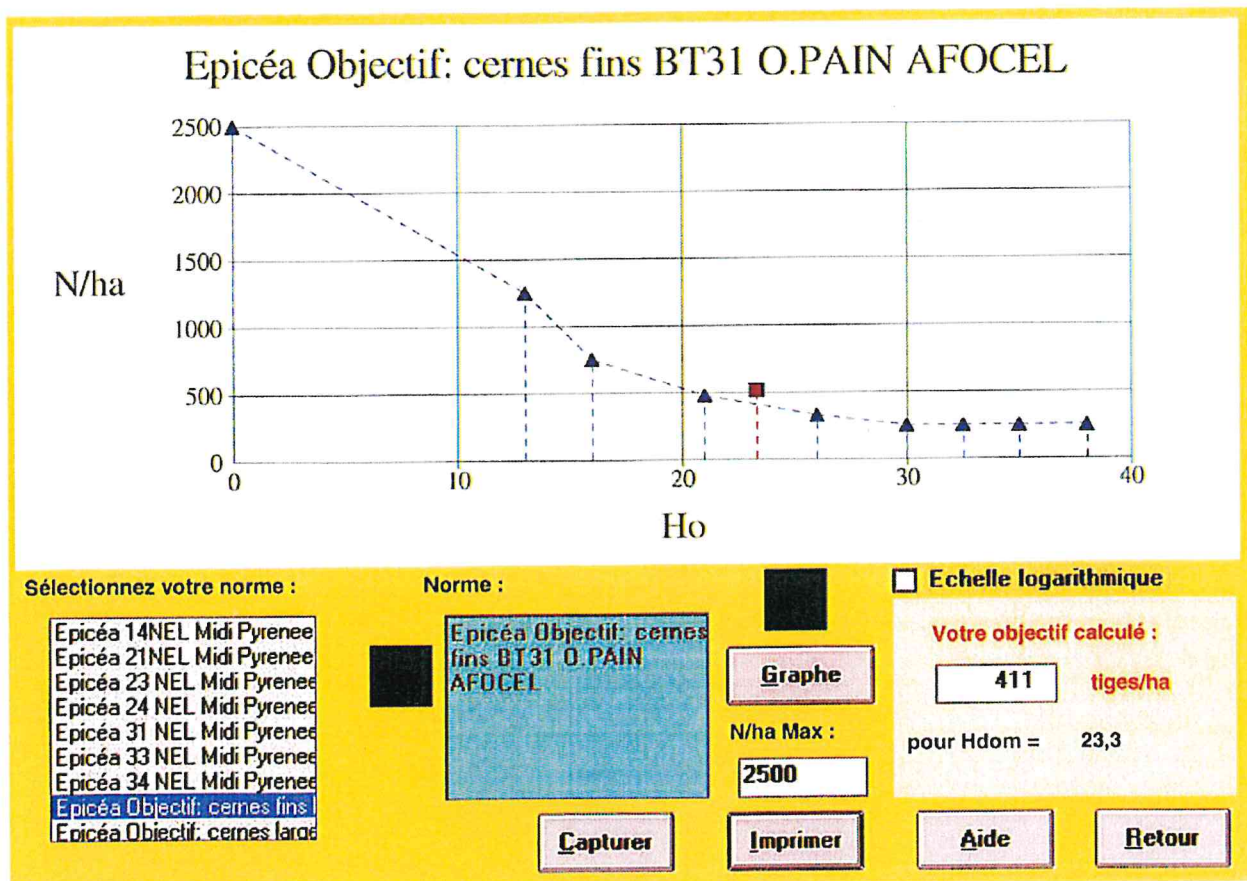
Epicéa Objectif: cernes fins BT31 O.PAIN AFOCEL

2500
2000
1500
1000
500
0

N/ha

0
10
20
30
40

Ho

Sélectionnez votre norme :

Epicéa 14NEL Midi Pyrenee
Epicéa 21NEL Midi Pyrenee
Epicéa 23 NEL Midi Pyrenee
Epicéa 24 NEL Midi Pyrenee
Epicéa 31 NEL Midi Pyrenee
Epicéa 33 NEL Midi Pyrenee
Epicéa 34 NEL Midi Pyrenee
Epicéa Objectif: cernes fins
Epicéa Objectif: cernes larg

Norme :

Epicéa Objectif: cernes fins BT31 O.PAIN AFOCEL

Graphe

N/ha Max :

2500

Echelle logarithmique

Votre objectif calculé :

411

tiges/ha

pour Hdom = 23,3

Capturer

Imprimer

Aide

Retour